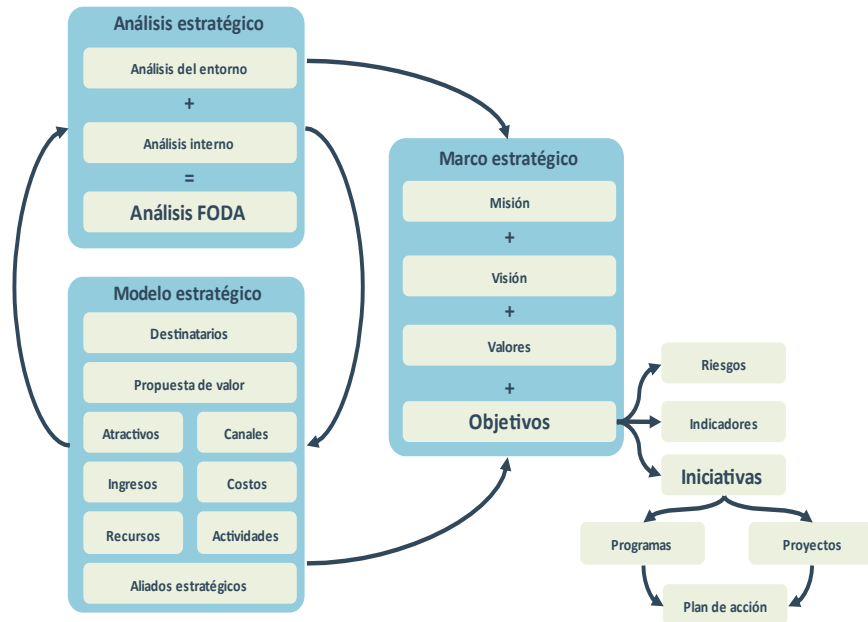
Análisis estratégico

Análisis del entorno

+

Análisis interno

=

Análisis FODA

Marco estratégico

Misión

+

Visión

+

Valores

+

Objetivos

Modelo estratégico

Destinatarios

Propuesta de valor

Atractivos

Canales

Ingresos

Costos

Recursos

Actividades

Aliados estratégicos

Riesgos

Indicadores

Iniciativas

Programas

Proyectos

Plan de acción